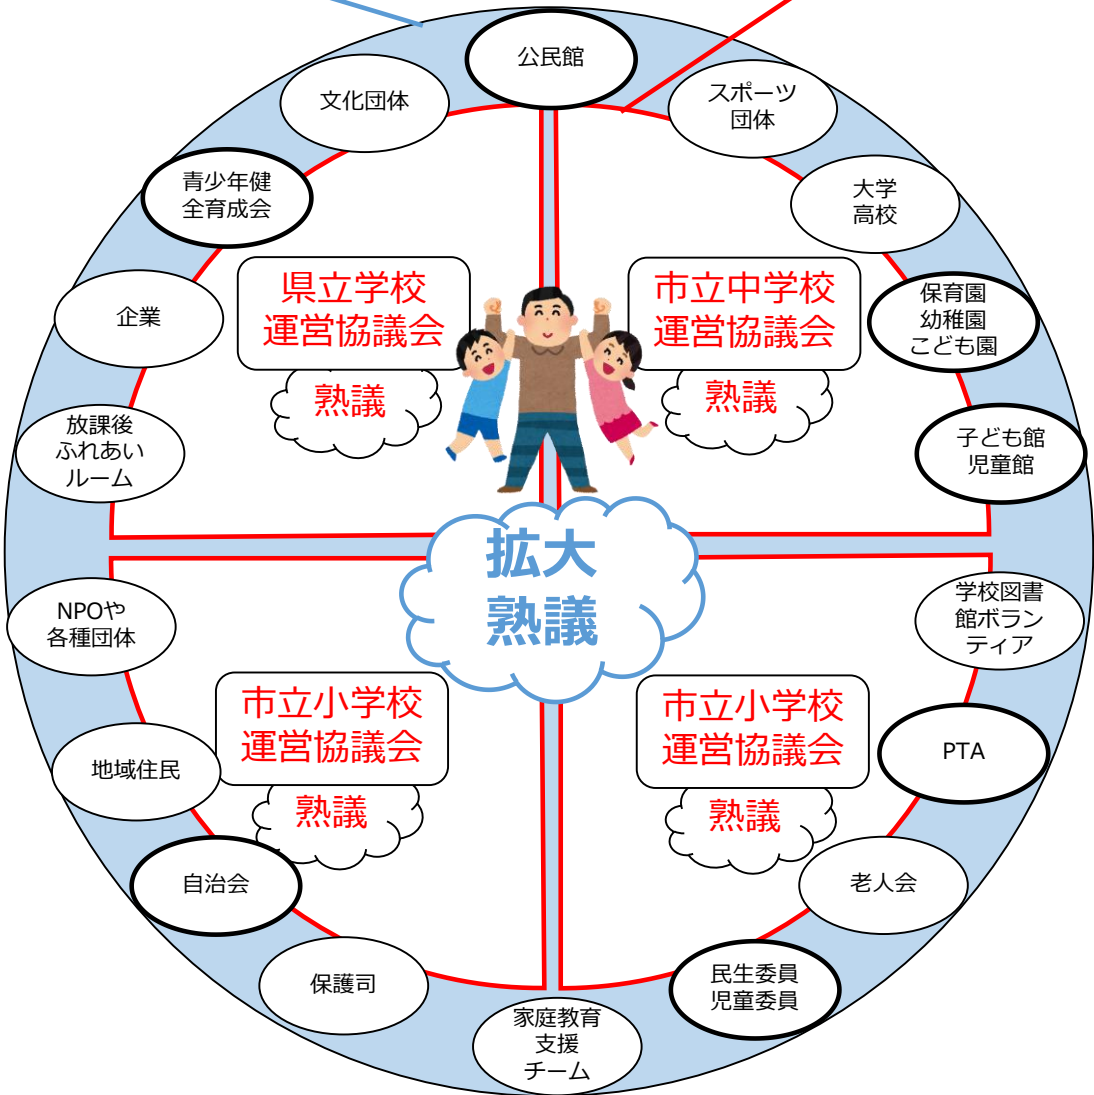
公民館

文化団体

スポーツ団体

青少年健全育成会

大学高校

県立学校運営協議会

熟議

市立中学校運営協議会

熟議

保育園幼稚園こども園

企業

放課後ふれあいルーム

子ども館児童館

拡大熟議

NPOや各種団体

学校図書館ボランティア

市立小学校運営協議会

熟議

市立小学校運営協議会

熟議

地域住民

PTA

自治会

老人会

保護司

民生委員児童委員

家庭教育支援チーム